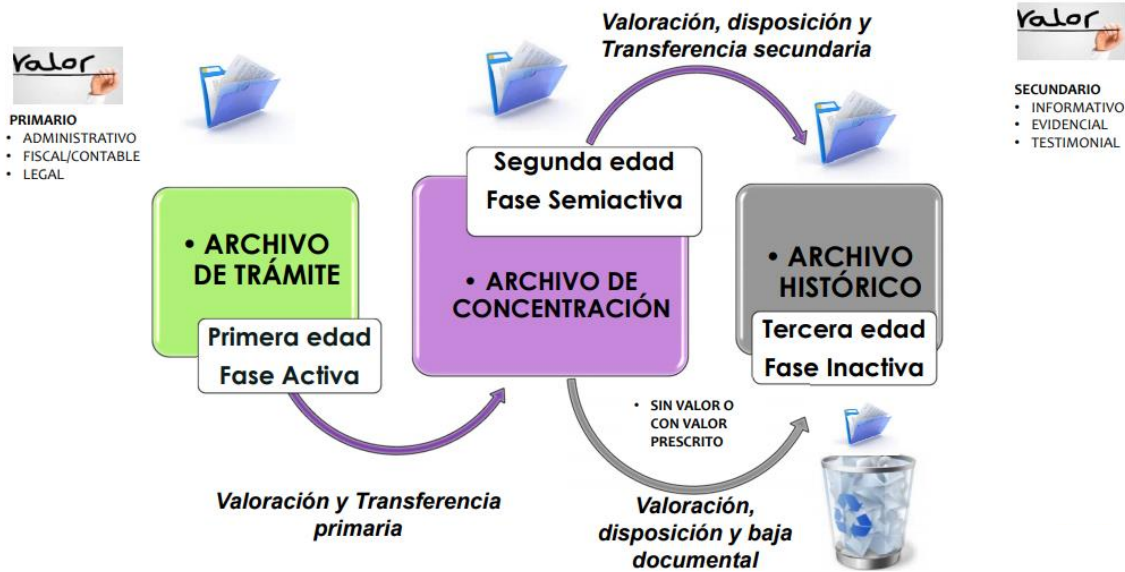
valor

PRIMARIO
- ADMINISTRATIVO
- FISCAL/CONTABLE
- LEGAL

Valoración, disposición y Transferencia secundaria

valor

SECUNDARIO
- INFORMATIVO
- EVIDENCIAL
- TESTIMONIAL

• ARCHIVO DE TRÁMITE

Primera edad
Fase Activa

Segunda edad
Fase Semiactiva

• ARCHIVO DE CONCENTRACIÓN

• ARCHIVO HISTÓRICO

Tercera edad
Fase Inactiva

• SIN VALOR O CON VALOR PRESCRITO

Valoración y Transferencia primaria

Valoración, disposición y baja documental